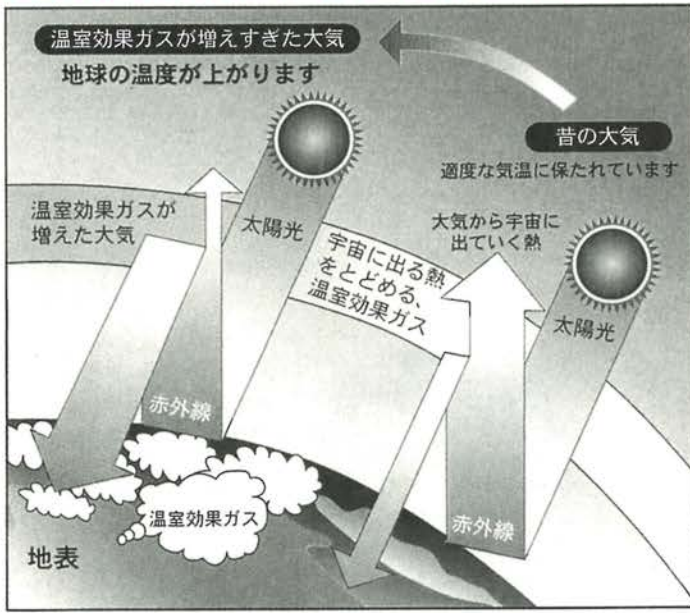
温室効果ガスが増えすぎた大気
地球の温度が上がります

昔の大気
適度な気温に保たれています

温室効果ガスが増えた大気

太陽光

大気から宇宙に出ていく熱

宇宙に出る熱をとどめる、温室効果ガス

太陽光

赤外線

温室効果ガス

赤外線

地表